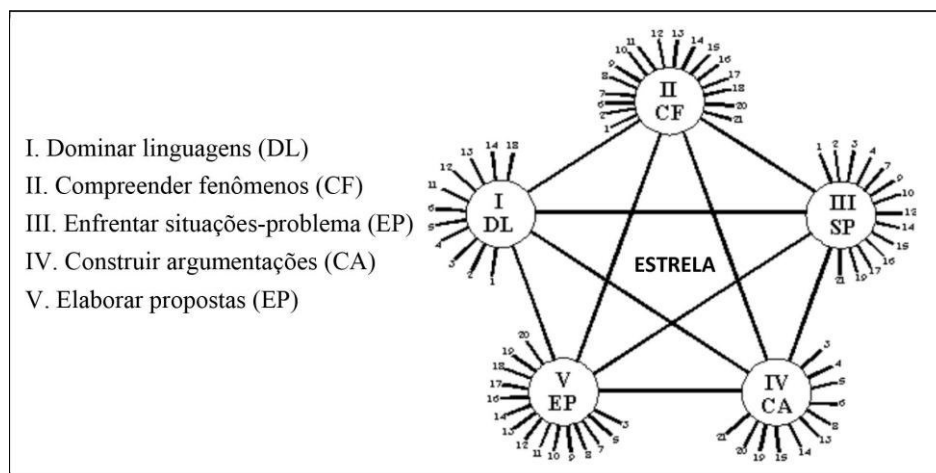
I. Dominar linguagens (DL)
II. Compreender fenômenos (CF)
III. Enfrentar situações-problema (EP)
IV. Construir argumentações (CA)
V. Elaborar propostas (EP)

II
CF

1 6 7 8 9 10 11 12 13 14 15 16 17 18 20 21

I
DL

1 2 3 4 5 6 11 12 13 14 18

III
SP

1 2 3 4 7 9 10 12 14 15 16 17 19 21

ESTRELA

V
EP

3 5 7 8 9 10 11 12 13 14 16 17 18 19 20

IV
CA

3 4 5 6 8 13 14 15 19 20 21